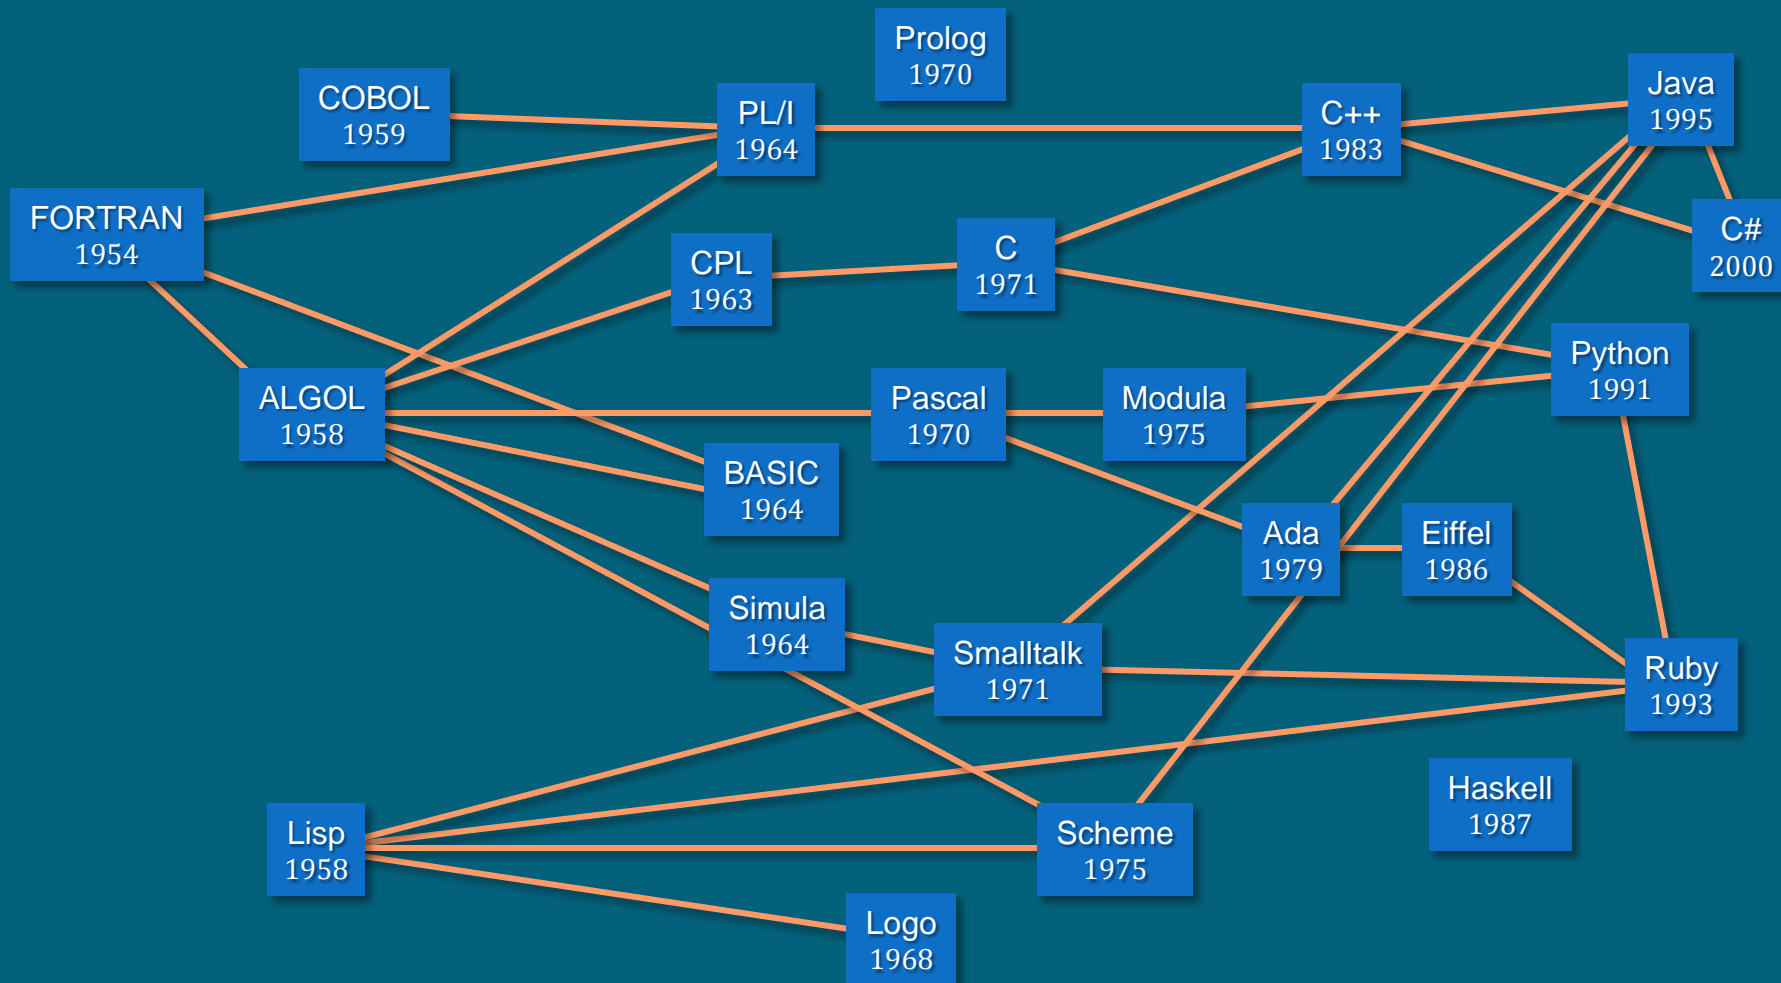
Prolog
1970

COBOL
1959

PL/I
1964

C++
1983

Java
1995

FORTRAN
1954

CPL
1963

C
1971

C#
2000

Python
1991

ALGOL
1958

Pascal
1970

Modula
1975

BASIC
1964

Ada
1979

Eiffel
1986

Simula
1964

Smalltalk
1971

Ruby
1993

Haskell
1987

Lisp
1958

Scheme
1975

Logo
1968